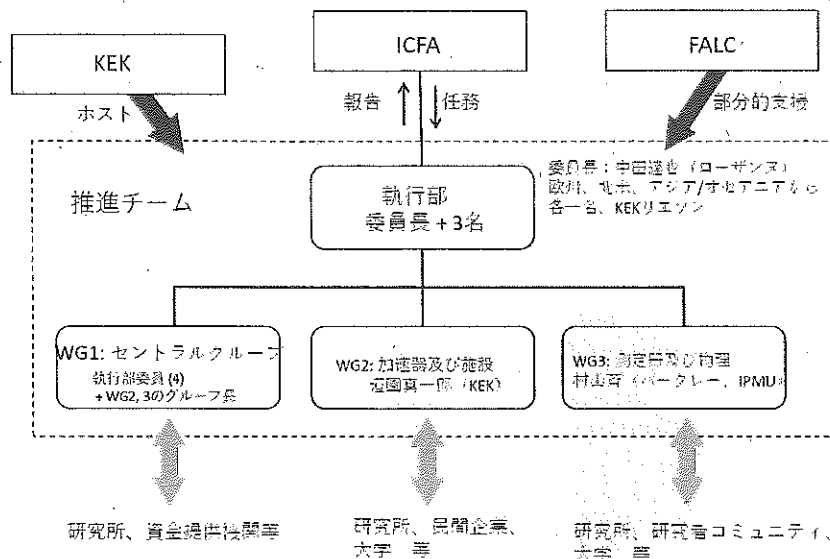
KEK

ICFA

FALC

ホスト

報告

任務

部分的支援

推進チーム

執行部
委員長 + 3名

委員長：中田達也（ローザンヌ）
欧州、北米、アジア/オセアニアから各一名、KEKリエゾン

WG1: セントラルグループ
執行部委員 (4)
+ WG2, 3のグループ長

WG2: 加速器及び施設
山口真一郎（KEK）

WG3: 測定器及び物理
村山斉（バークレー，IPMU）

研究所、資金提供機関等

研究所、民間企業、大学　等

研究所、研究者コミュニティ、大学　等